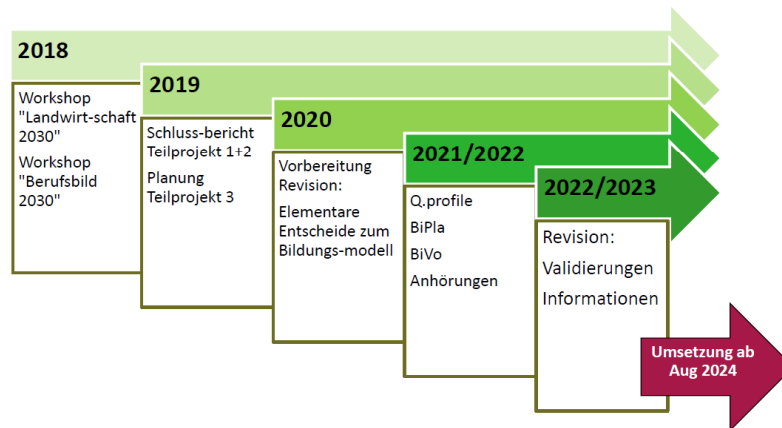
2018

Workshop "Landwirt-schaft 2030"

Workshop "Berufsbild 2030"

2019

Schluss-bericht Teilprojekt 1+2

Planung Teilprojekt 3

2020

Vorbereitung Revision:

Elementare Entscheide zum Bildungs-modell

2021/2022

Q.profile

BiPla

BiVo

Anhörungen

2022/2023

Revision:

Validierungen

Informationen

Umsetzung ab Aug 2024